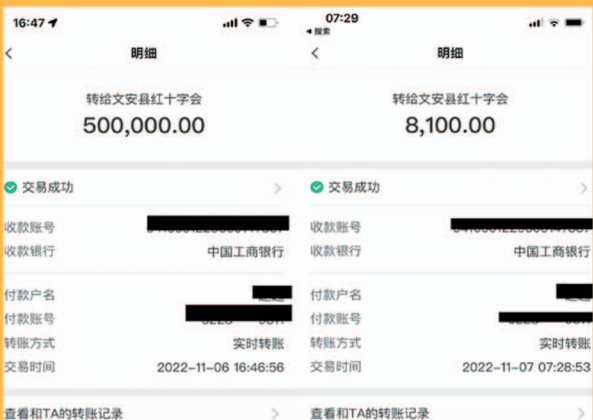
16:47

明细

转给文安县红十字会

500,000.00

交易成功

收款账号 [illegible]

收款银行 中国工商银行

付款户名 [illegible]

付款账号 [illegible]

转账方式 实时转账

交易时间 2022-11-06 16:46:56

查看和TA的转账记录

07:29

◀ 搜索

明细

转给文安县红十字会

8,100.00

交易成功

收款账号 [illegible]

收款银行 中国工商银行

付款户名 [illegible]

付款账号 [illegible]

转账方式 实时转账

交易时间 2022-11-07 07:28:53

查看和TA的转账记录